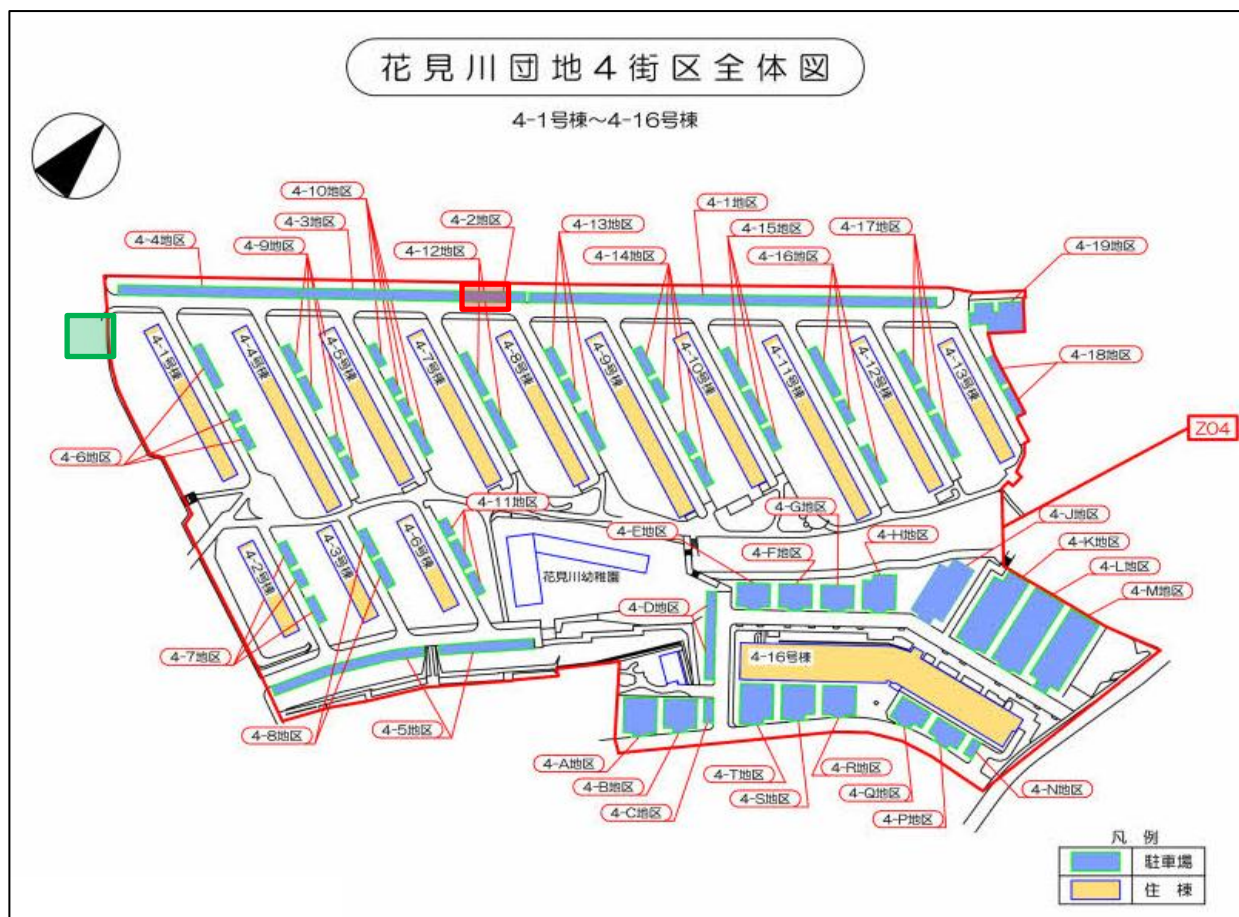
花見川団地4街区全体図

4-1号棟～4-16号棟

4-10地区
4-3地区
4-4地区
4-9地区
4-2地区
4-12地区
4-13地区
4-14地区
4-1地区
4-15地区
4-16地区
4-17地区
4-19地区
4-18地区
Z04
4-6地区
4-1号棟
4-4号棟
4-5号棟
4-7号棟
4-8号棟
4-9号棟
4-10号棟
4-11号棟
4-12号棟
4-13号棟
4-11地区
4-E地区
4-G地区
4-H地区
4-J地区
4-K地区
4-L地区
4-M地区
4-F地区
4-2号棟
4-3号棟
4-6号棟
花見川幼稚園
4-D地区
4-16号棟
4-7地区
4-8地区
4-5地区
4-A地区
4-B地区
4-C地区
4-T地区
4-S地区
4-R地区
4-Q地区
4-P地区
4-N地区

凡 例
駐車場
住 棟